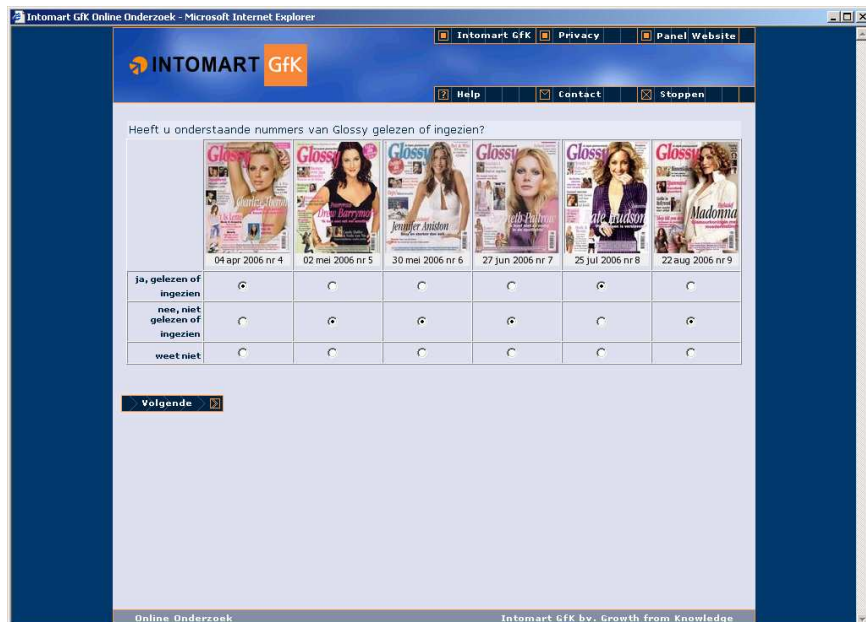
Intomart GfK Online Onderzoek - Microsoft Internet Explorer

Intomart GfK | Privacy | Panel Website

INTOMART GfK

Help | Contact | Stoppen

Heeft u onderstaande nummers van Glossy gelezen of ingezien?

| | Glossy Charlize Theron | Glossy Drew Barrymore | Glossy Jennifer Aniston | Glossy Gwyneth Paltrow | Glossy Kate Hudson | Glossy Madonna |
|---|---|---|---|---|---|---|
| | 04 apr 2006 nr 4 | 02 mei 2006 nr 5 | 30 mei 2006 nr 6 | 27 jun 2006 nr 7 | 25 jul 2006 nr 8 | 22 aug 2006 nr 9 |
| ja, gelezen of ingezien | ◉ | ○ | ○ | ○ | ◉ | ○ |
| nee, niet gelezen of ingezien | ○ | ◉ | ◉ | ◉ | ○ | ◉ |
| weet niet | ○ | ○ | ○ | ○ | ○ | ○ |

Volgende

Online Onderzoek

Intomart GfK bv. Growth from Knowledge